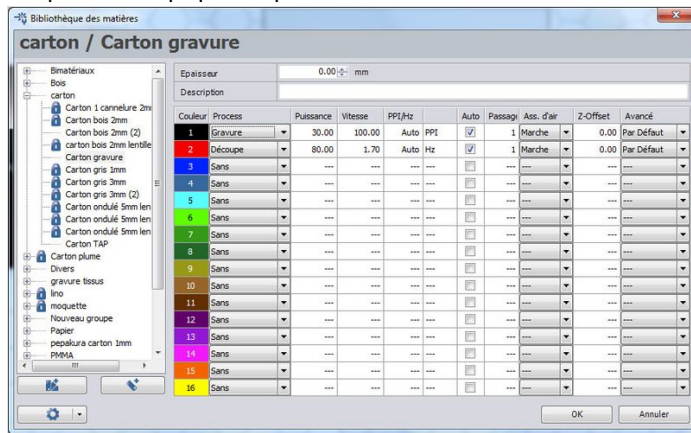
Bibliothèque des matières

carton / Carton gravure

Bimatériaux
Bois
carton
Carton 1 cannelure 2m
Carton bois 2mm
Carton bois 2mm (2)
carton bois 2mm lentille
Carton gravure
Carton gris 1mm
Carton gris 3mm
Carton gris 3mm (2)
Carton ondulé 5mm len
Carton ondulé 5mm len
Carton ondulé 5mm len
Carton TAP
Carton plume
Divers
gravure tissus
lino
moquette
Nouveau groupe
Papier
pepakura carton 1mm
PMMA

Epaisseur 0.00 mm
Description

| Couleur | Process | Puissance | Vitesse | PPI/Hz | | Auto | Passage | Ass. d'air | Z-Offset | Avancé |
|---|---|---|---|---|---|---|---|---|---|---|
| 1 | Gravure | 30.00 | 100.00 | Auto | PPI | ☑ | 1 | Marche | 0.00 | Par Défaut |
| 2 | Découpe | 80.00 | 1.70 | Auto | Hz | ☑ | 1 | Marche | 0.00 | Par Défaut |
| 3 | Sans | --- | --- | --- | --- | | --- | --- | --- | --- |
| 4 | Sans | --- | --- | --- | --- | | --- | --- | --- | --- |
| 5 | Sans | --- | --- | --- | --- | | --- | --- | --- | --- |
| 6 | Sans | --- | --- | --- | --- | | --- | --- | --- | --- |
| 7 | Sans | --- | --- | --- | --- | | --- | --- | --- | --- |
| 8 | Sans | --- | --- | --- | --- | | --- | --- | --- | --- |
| 9 | Sans | --- | --- | --- | --- | | --- | --- | --- | --- |
| 10 | Sans | --- | --- | --- | --- | | --- | --- | --- | --- |
| 11 | Sans | --- | --- | --- | --- | | --- | --- | --- | --- |
| 12 | Sans | --- | --- | --- | --- | | --- | --- | --- | --- |
| 13 | Sans | --- | --- | --- | --- | | --- | --- | --- | --- |
| 14 | Sans | --- | --- | --- | --- | | --- | --- | --- | --- |
| 15 | Sans | --- | --- | --- | --- | | --- | --- | --- | --- |
| 16 | Sans | --- | --- | --- | --- | | --- | --- | --- | --- |

OK
Annuler